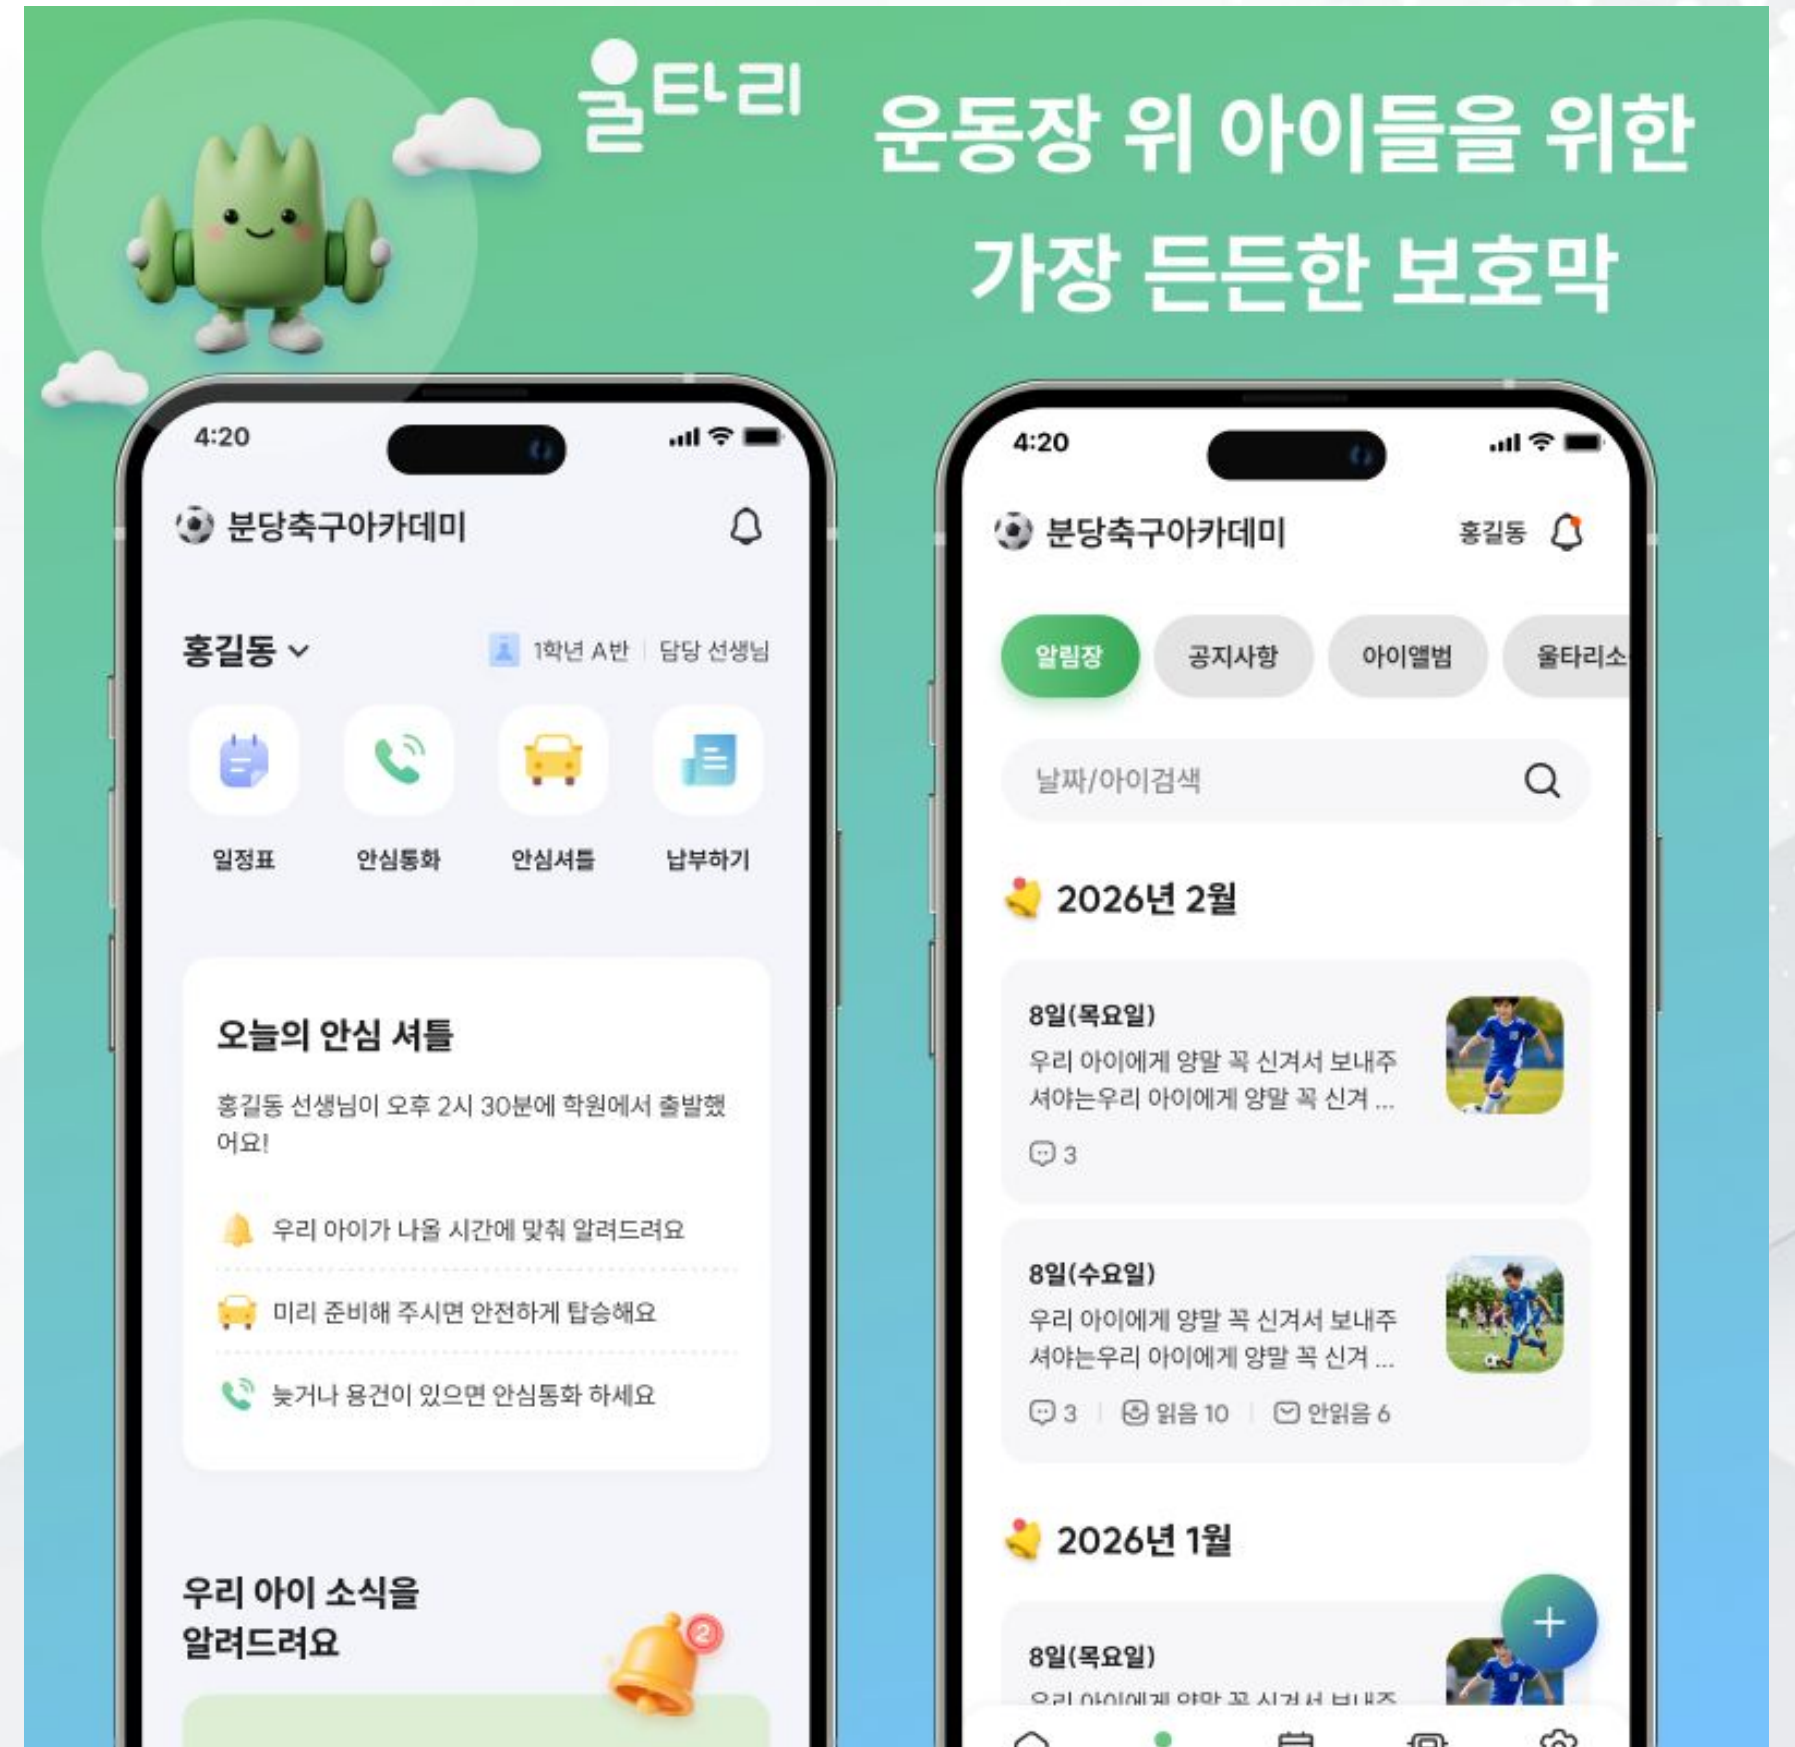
울타리

운동장 위 아이들을 위한 가장 든든한 보호막

4:20

분당축구아카데미

홍길동

1학년 A반 | 담당 선생님

일정표
안심통화
안심셔틀
납부하기

오늘의 안심 셔틀

홍길동 선생님이 오후 2시 30분에 학원에서 출발했어요!

우리 아이가 나올 시간에 맞춰 알려드려요

미리 준비해 주시면 안전하게 탑승해요

늦거나 용건이 있으면 안심통화 하세요

우리 아이 소식을 알려드려요

2

4:20

분당축구아카데미

홍길동

알림장
공지사항
아이앨범
울타리소

날짜/아이검색

2026년 2월

8일(목요일)
우리 아이에게 양말 꼭 신겨서 보내주셔야는우리 아이에게 양말 꼭 신겨 ...
3

8일(수요일)
우리 아이에게 양말 꼭 신겨서 보내주셔야는우리 아이에게 양말 꼭 신겨 ...
3 | 읽음 10 | 안읽음 6

2026년 1월

8일(목요일)
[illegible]